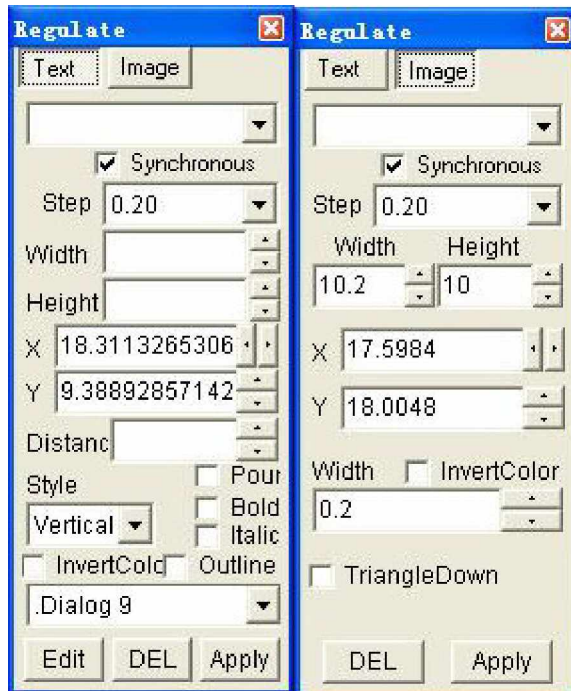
Regulate

Text Image

Synchronous

Step 0.20

Width

Height

X 18.3113265306

Y 9.38892857142

Distanc

Style

Vertical

Pour

Bold

Italic

InvertColc

Outline

.Dialog 9

Edit DEL Apply

Regulate

Text Image

Synchronous

Step 0.20

Width Height

10.2 10

X 17.5984

Y 18.0048

Width InvertColor

0.2

TriangleDown

DEL Apply